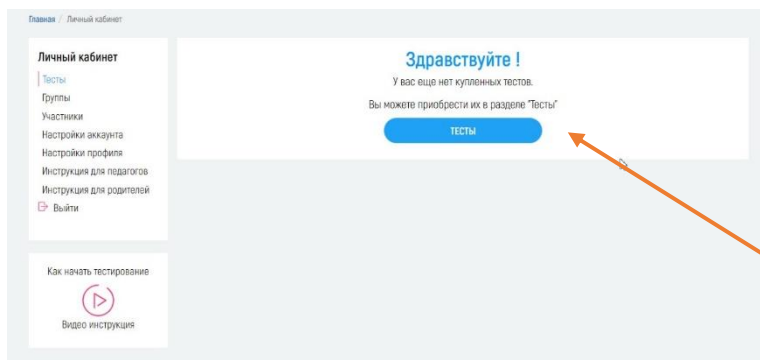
Главная / Личный кабинет

Личный кабинет
Тесты
Группы
Участники
Настройки аккаунта
Настройки профиля
Инструкция для педагогов
Инструкция для родителей
Выйти

Как начать тестирование
Видео инструкция

Здравствуйте !
У вас еще нет купленных тестов.
Вы можете приобрести их в разделе "Тесты"
ТЕСТЫ